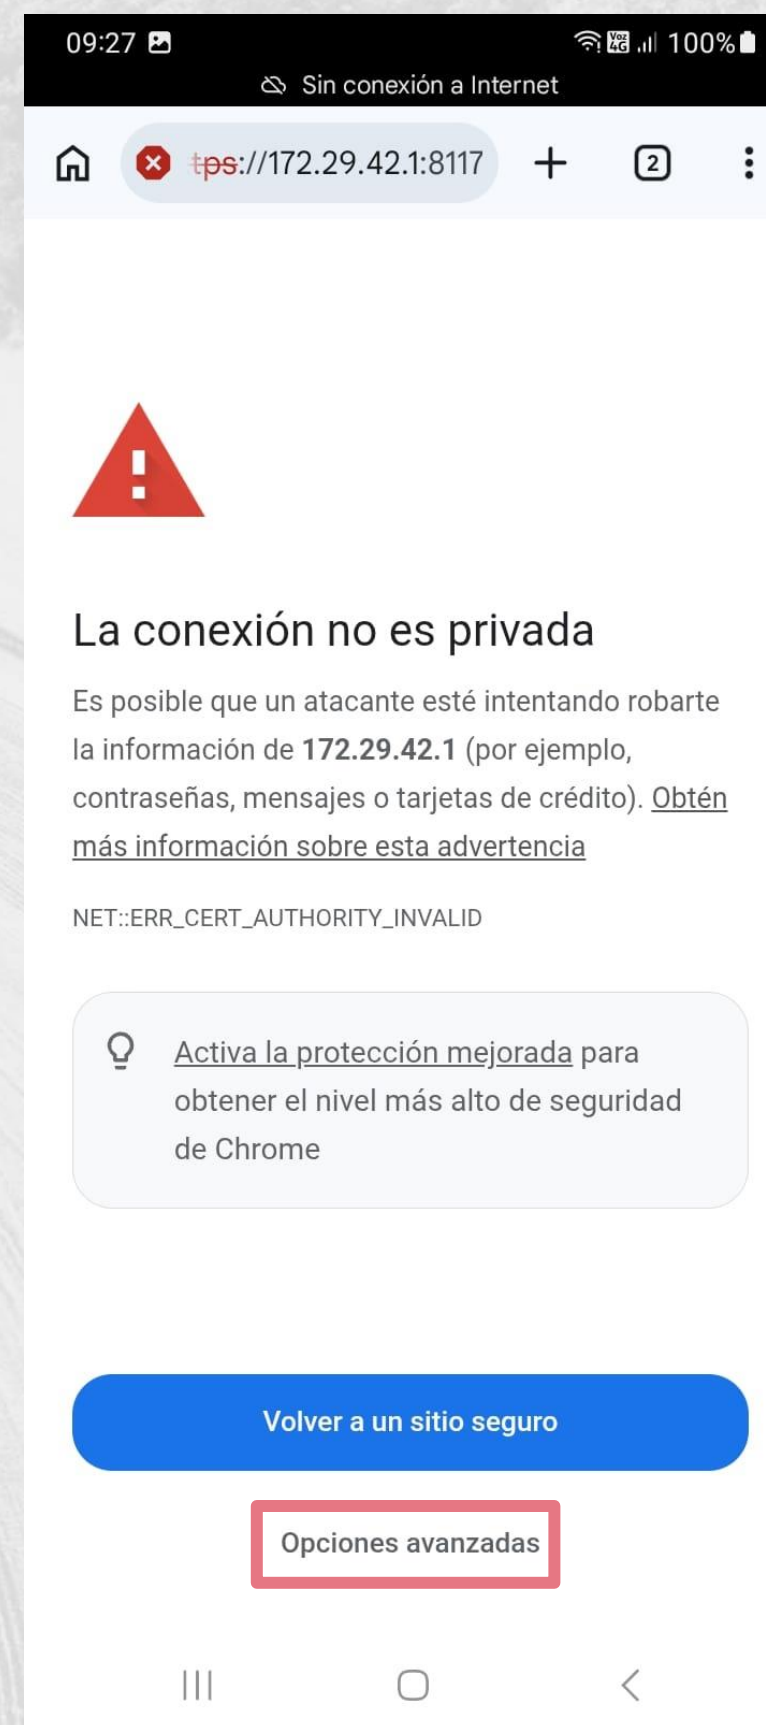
09:27 Voz 4G 100%
Sin conexión a Internet

tps://172.29.42.1:8117 2

La conexión no es privada

Es posible que un atacante esté intentando robarte la información de **172.29.42.1** (por ejemplo, contraseñas, mensajes o tarjetas de crédito). Obtén más información sobre esta advertencia

NET::ERR_CERT_AUTHORITY_INVALID

Activa la protección mejorada para obtener el nivel más alto de seguridad de Chrome

Volver a un sitio seguro

Opciones avanzadas